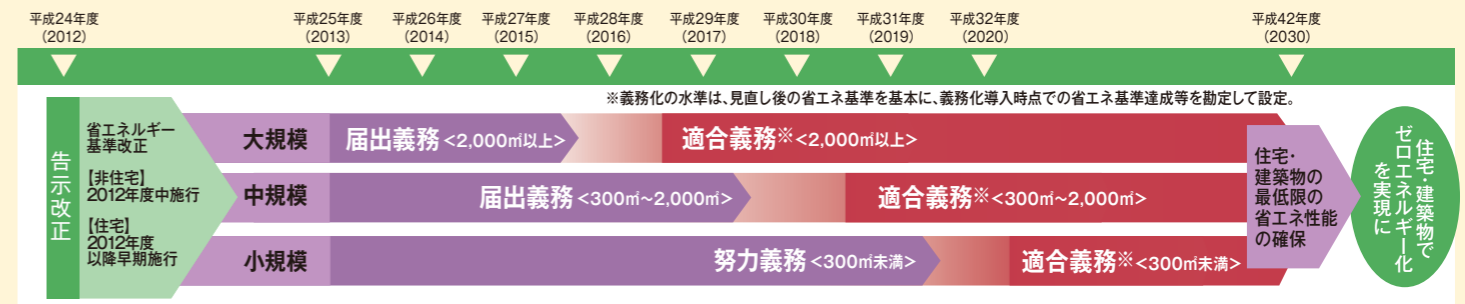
平成24年度 (2012)
平成25年度 (2013)
平成26年度 (2014)
平成27年度 (2015)
平成28年度 (2016)
平成29年度 (2017)
平成30年度 (2018)
平成31年度 (2019)
平成32年度 (2020)
平成42年度 (2030)

※義務化の水準は、見直し後の省エネ基準を基本に、義務化導入時点での省エネ基準達成等を勘定して設定。

告示改正

省エネルギー基準改正

【非住宅】2012年度中施行

【住宅】2012年度以降早期施行

大規模
届出義務 <2,000㎡以上>
適合義務※ <2,000㎡以上>

中規模
届出義務 <300㎡~2,000㎡>
適合義務※ <300㎡~2,000㎡>

小規模
努力義務 <300㎡未満>
適合義務※ <300㎡未満>

住宅・建築物の最低限の省エネ性能の確保

住宅・建築物でゼロエネルギー化を実現に